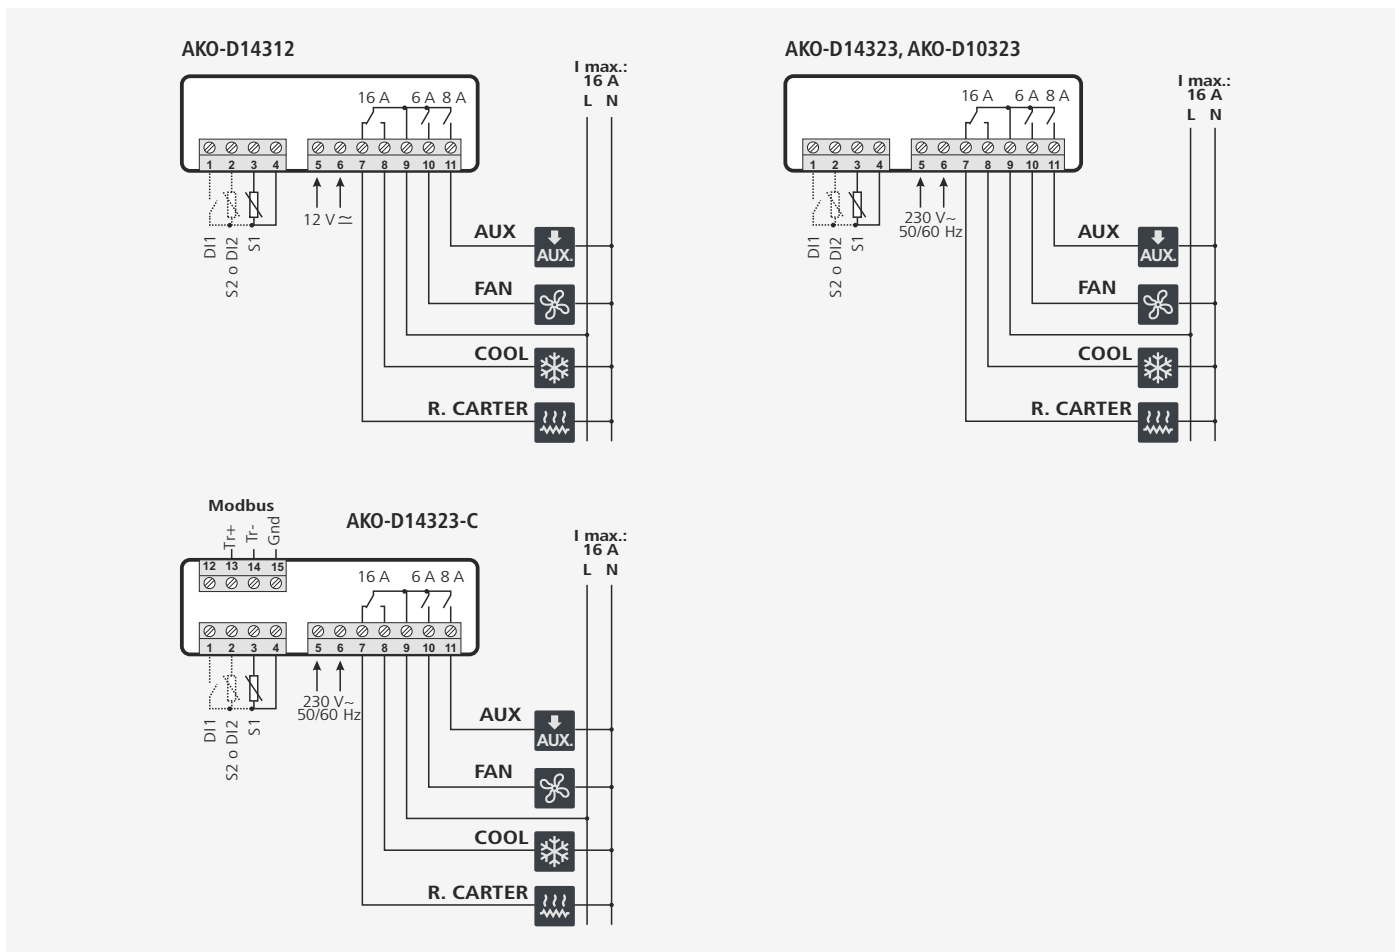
AKO-D14312

I max.:
16 A
L N

16 A 6 A 8 A

1 2 3 4 5 6 7 8 9 10 11

12 V $\simeq$

DI1
S2 o DI2
S1

AUX
AUX.
FAN
COOL
R. CARTER

AKO-D14323, AKO-D10323

I max.:
16 A
L N

16 A 6 A 8 A

1 2 3 4 5 6 7 8 9 10 11

230 V~
50/60 Hz

DI1
S2 o DI2
S1

AUX
AUX.
FAN
COOL
R. CARTER

Modbus
Tr+ Tr- Gnd
12 13 14 15

AKO-D14323-C

I max.:
16 A
L N

16 A 6 A 8 A

1 2 3 4 5 6 7 8 9 10 11

230 V~
50/60 Hz

DI1
S2 o DI2
S1

AUX
AUX.
FAN
COOL
R. CARTER